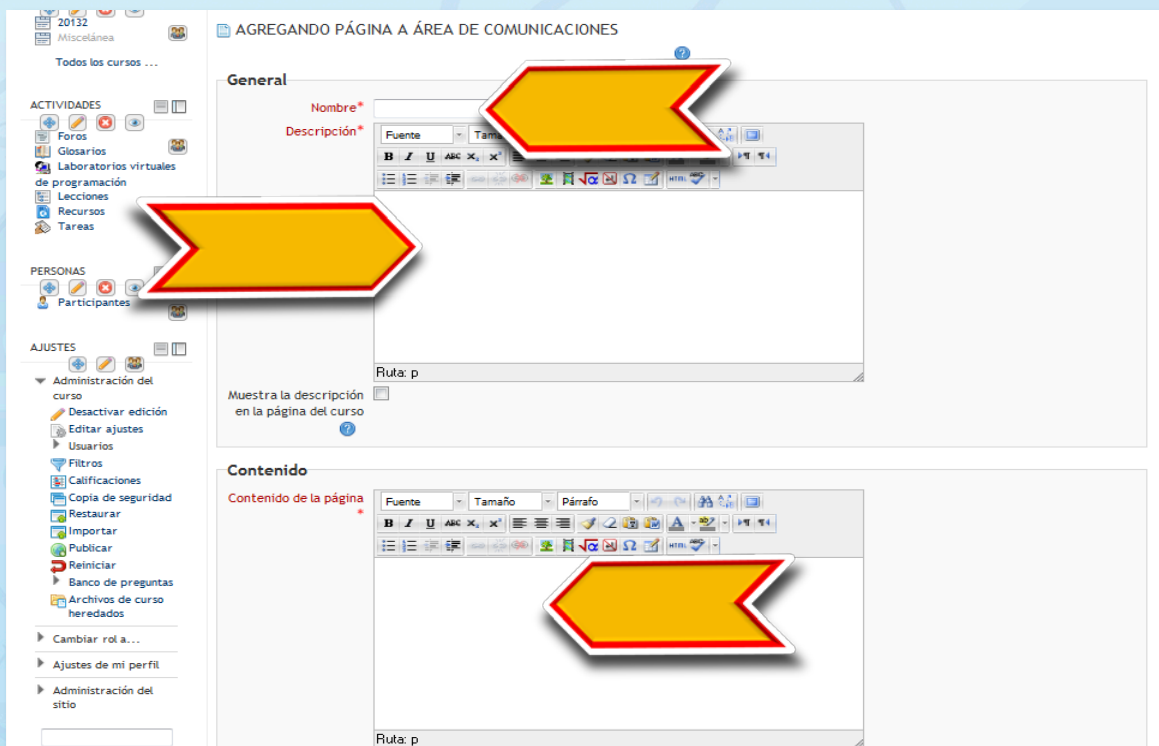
20132
Miscelánea
Todos los cursos ...

ACTIVIDADES
Foros
Glosarios
Laboratorios virtuales de programación
Lecciones
Recursos
Tareas

PERSONAS
Participantes

AJUSTES
Administración del curso
Desactivar edición
Editar ajustes
Usuarios
Filtros
Calificaciones
Copia de seguridad
Restaurar
Importar
Publicar
Reiniciar
Banco de preguntas
Archivos de curso heredados
Cambiar rol a...
Ajustes de mi perfil
Administración del sitio

AGREGANDO PÁGINA A ÁREA DE COMUNICACIONES

General
Nombre*
Descripción*
Fuente
Tama
Ruta: p
Muestra la descripción en la página del curso

Contenido
Contenido de la página*
Fuente
Tamaño
Párrafo
Ruta: p